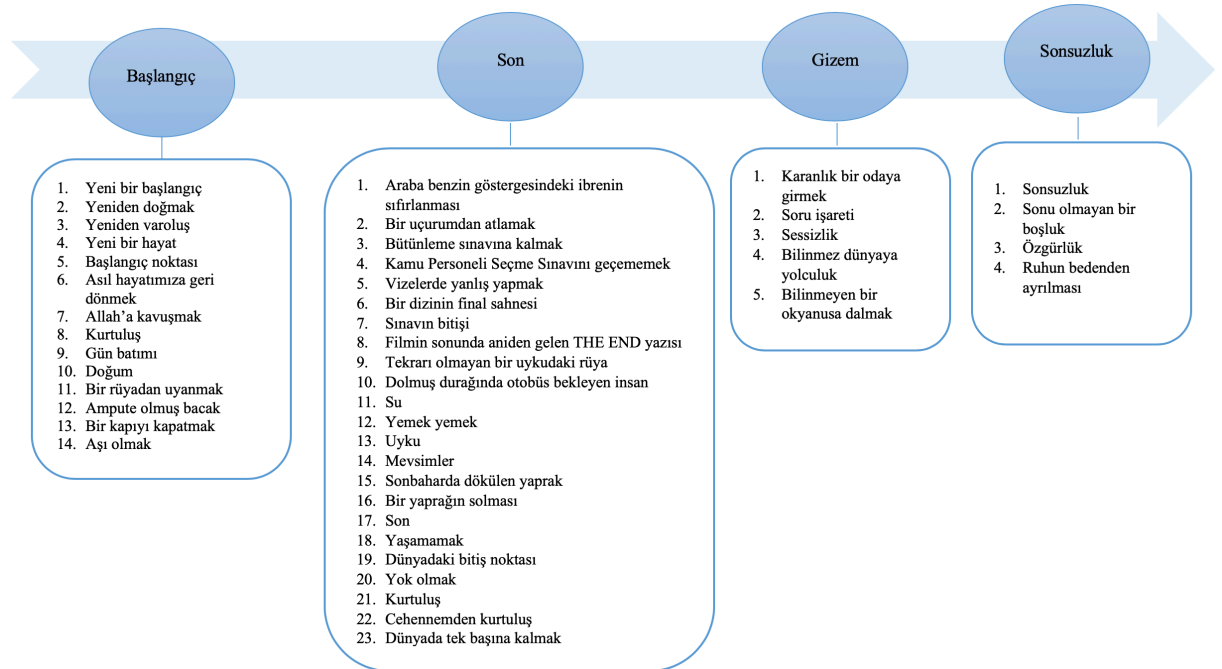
Başlangıç

Son

Gizem

Sonsuzluk

1. Yeni bir başlangıç
2. Yeniden doğmak
3. Yeniden varoluş
4. Yeni bir hayat
5. Başlangıç noktası
6. Asıl hayatımıza geri dönmek
7. Allah'a kavuşmak
8. Kurtuluş
9. Gün batımı
10. Doğum
11. Bir rüyadan uyanmak
12. Ampute olmuş bacak
13. Bir kapıyı kapatmak
14. Aşı olmak

1. Araba benzin göstergesindeki ibrenin sıfırlanması
2. Bir uçurumdan atlamak
3. Bütünleme sınavına kalmak
4. Kamu Personeli Seçme Sınavını geçememek
5. Vizelerde yanlış yapmak
6. Bir dizinin final sahnesi
7. Sınavın bitişi
8. Filmin sonunda aniden gelen THE END yazısı
9. Tekrarı olmayan bir uykudaki rüya
10. Dolmuş durağında otobüs bekleyen insan
11. Su
12. Yemek yemek
13. Uyku
14. Mevsimler
15. Sonbaharda dökülen yaprak
16. Bir yaprağın solması
17. Son
18. Yaşamamak
19. Dünyadaki bitiş noktası
20. Yok olmak
21. Kurtuluş
22. Cehennemden kurtuluş
23. Dünyada tek başına kalmak

1. Karanlık bir odaya girmek
2. Soru işareti
3. Sessizlik
4. Bilinmez dünyaya yolculuk
5. Bilinmeyen bir okyanusa dalmak

1. Sonsuzluk
2. Sonu olmayan bir boşluk
3. Özgürlük
4. Ruhun bedenden ayrılması